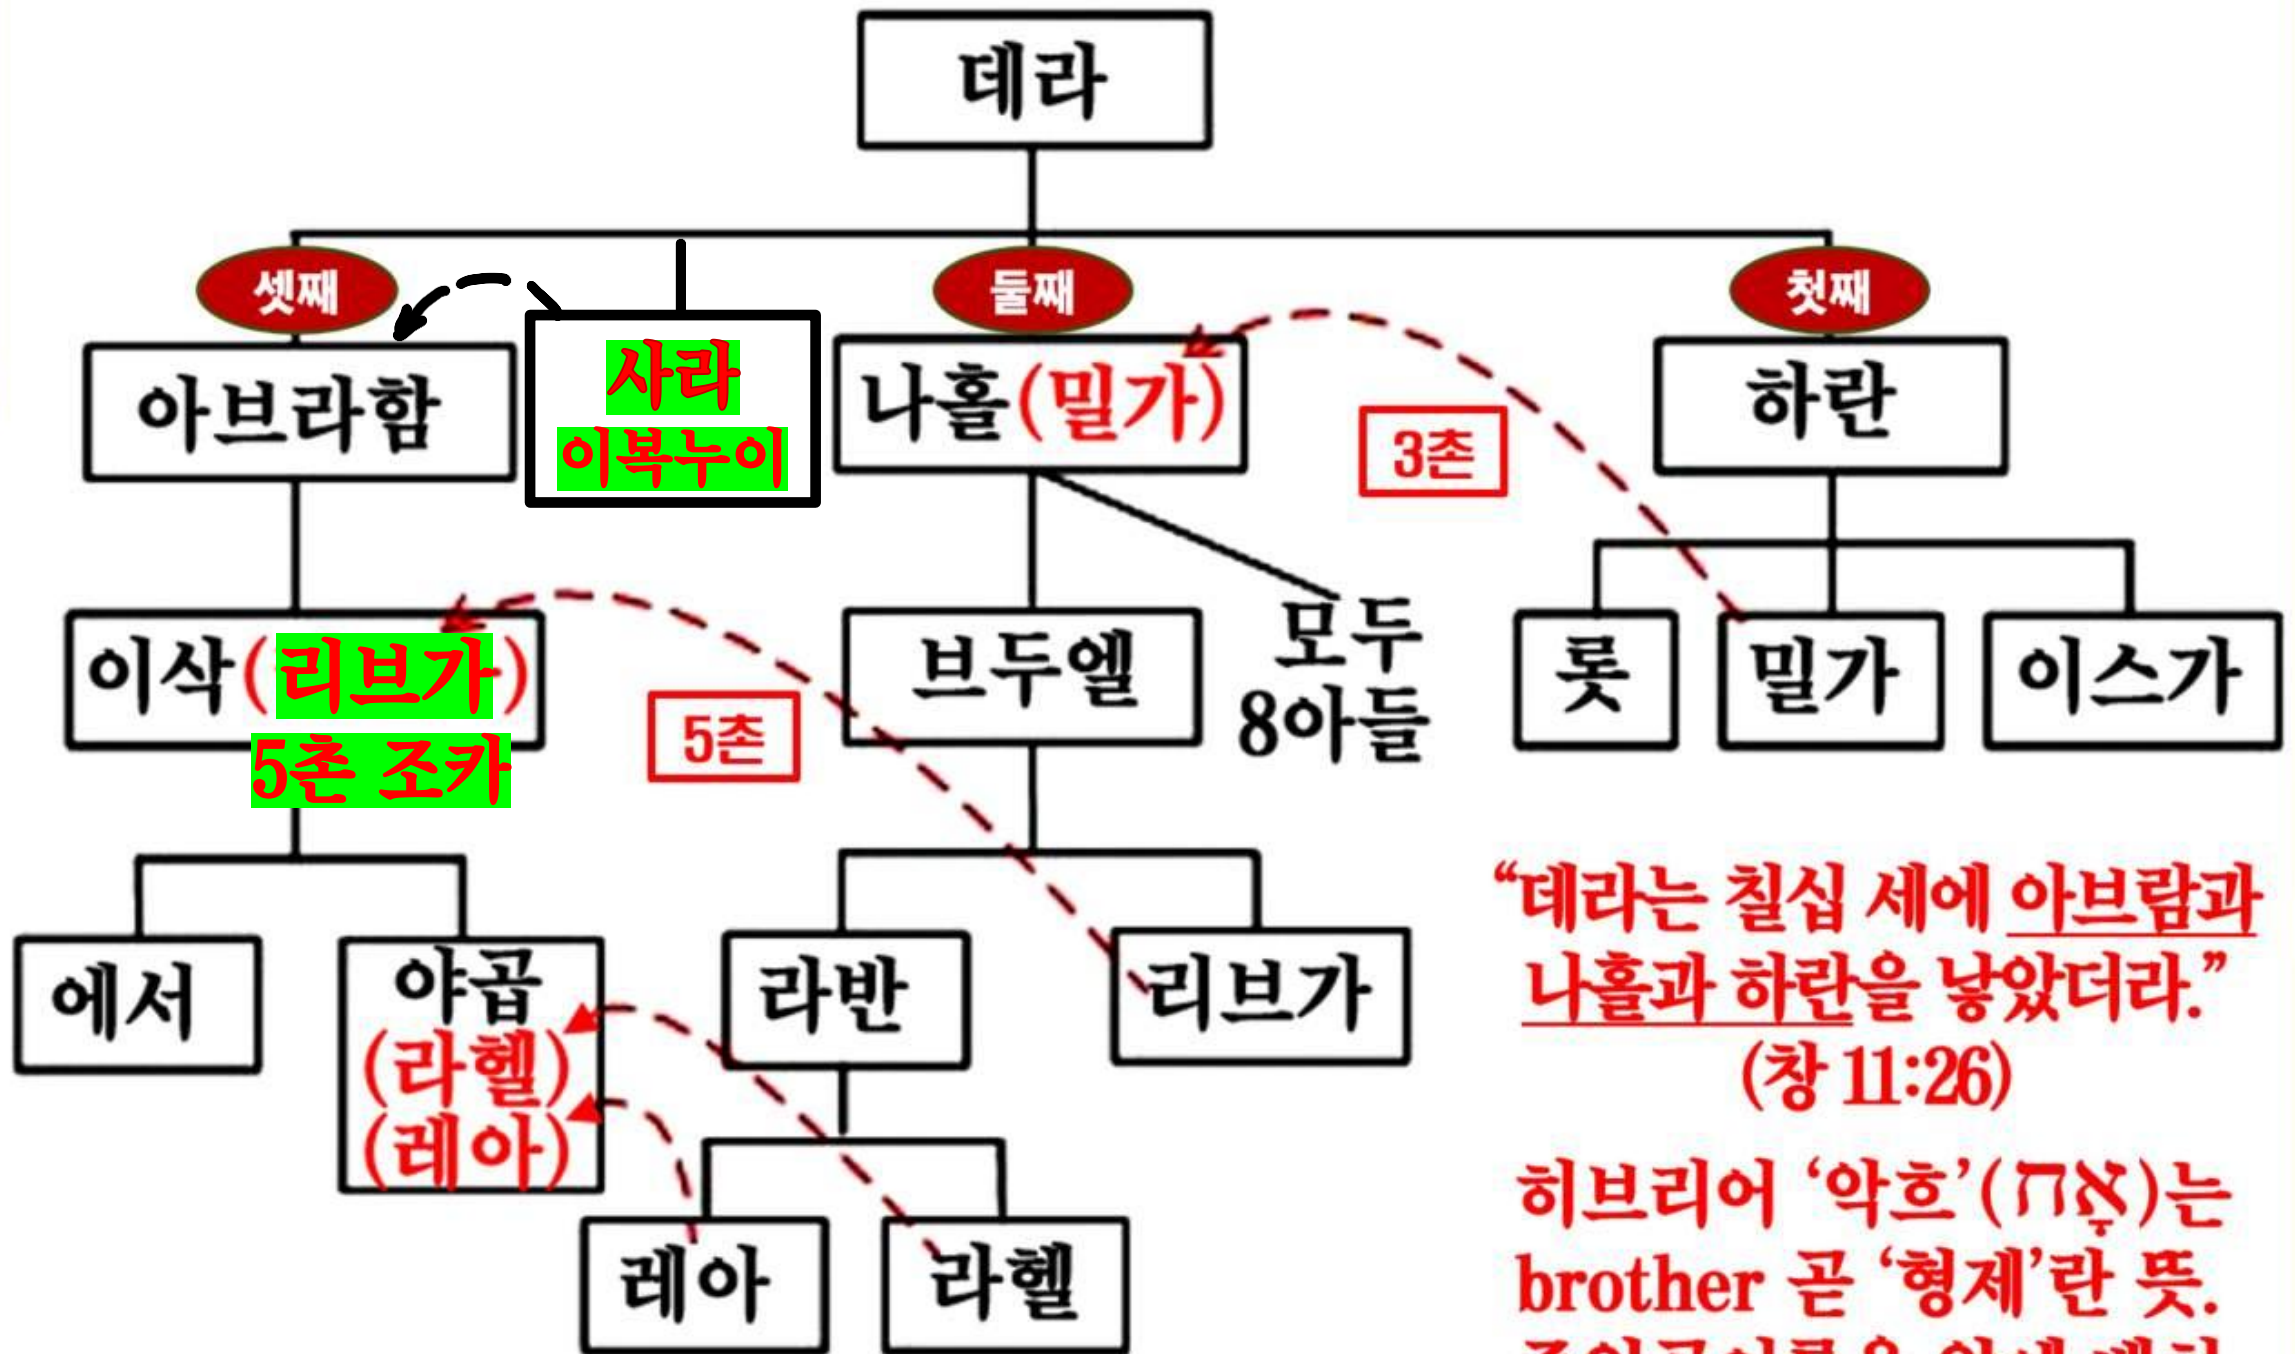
데라

셋째
아브라함

사라
이복누이

둘째
나홀(밀가)

첫째
하란

3촌

이삭(리브가)
5촌 조카

5촌

브두엘

모두
8아들

롯

밀가

이스가

에서

야곱
(라헬)
(레아)

라반

리브가

레아

라헬

“데라는 칠십 세에 아브람과 나홀과 하란을 낳았더라.”
(창 11:26)

히브리어 ‘악흐’(אָח)는 brother 곧 ‘형제’란 뜻.
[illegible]